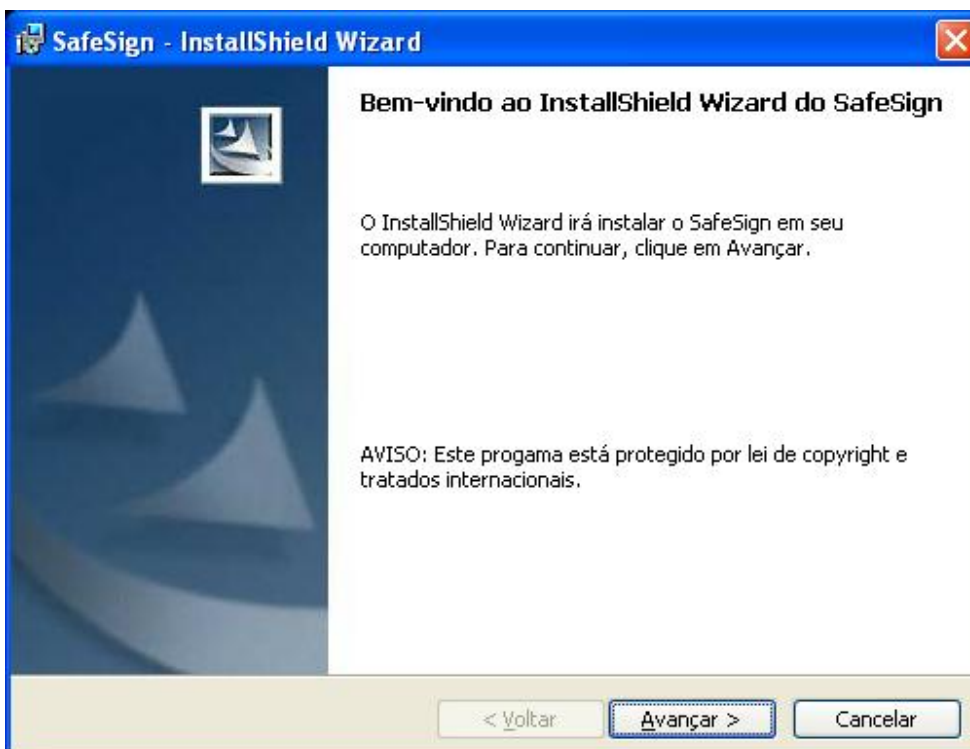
SafeSign - InstallShield Wizard

Bem-vindo ao InstallShield Wizard do SafeSign

O InstallShield Wizard irá instalar o SafeSign em seu computador. Para continuar, clique em Avançar.

AVISO: Este progama está protegido por lei de copyright e tratados internacionais.

< Voltar

Avançar >

Cancelar